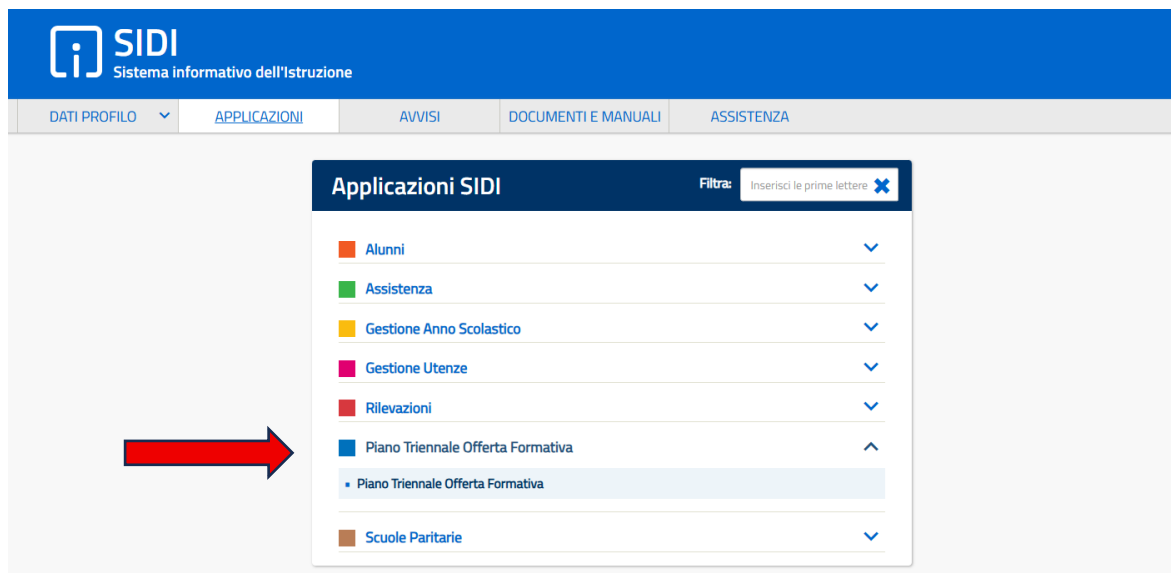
SIDI
Sistema informativo dell'Istruzione

DATI PROFILO
APPLICAZIONI
AVVISI
DOCUMENTI E MANUALI
ASSISTENZA

Applicazioni SIDI
Filtra: Inserisci le prime lettere

Alunni
Assistenza
Gestione Anno Scolastico
Gestione Utenze
Rilevazioni
Piano Triennale Offerta Formativa
Piano Triennale Offerta Formativa
Scuole Paritarie